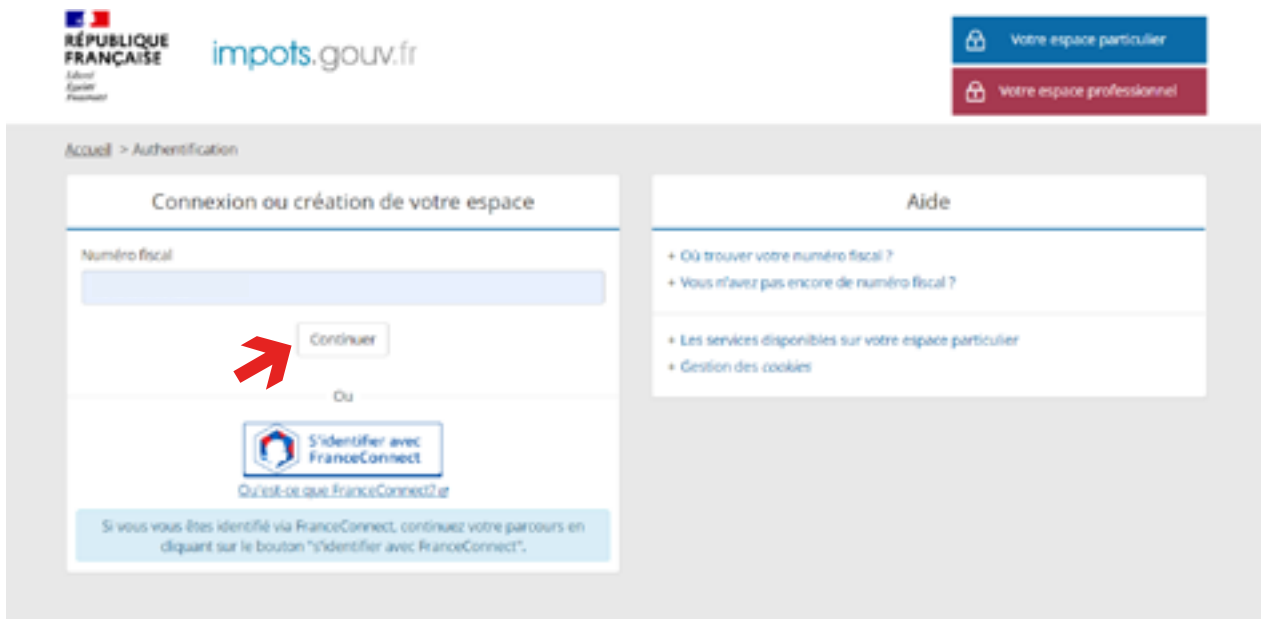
RÉPUBLIQUE FRANÇAISE
Liberté
Égalité
Fraternité

impots.gouv.fr

Votre espace particulier

Votre espace professionnel

Accueil > Authentification

Connexion ou création de votre espace

Numéro fiscal

Continuer

Ou

S'identifier avec FranceConnect

Qu'est-ce que FranceConnect?

Si vous vous êtes identifié via FranceConnect, continuez votre parcours en cliquant sur le bouton "s'identifier avec FranceConnect".

Aide

+ Où trouver votre numéro fiscal ?
+ Vous n'avez pas encore de numéro fiscal ?

+ Les services disponibles sur votre espace particulier
+ Gestion des cookies